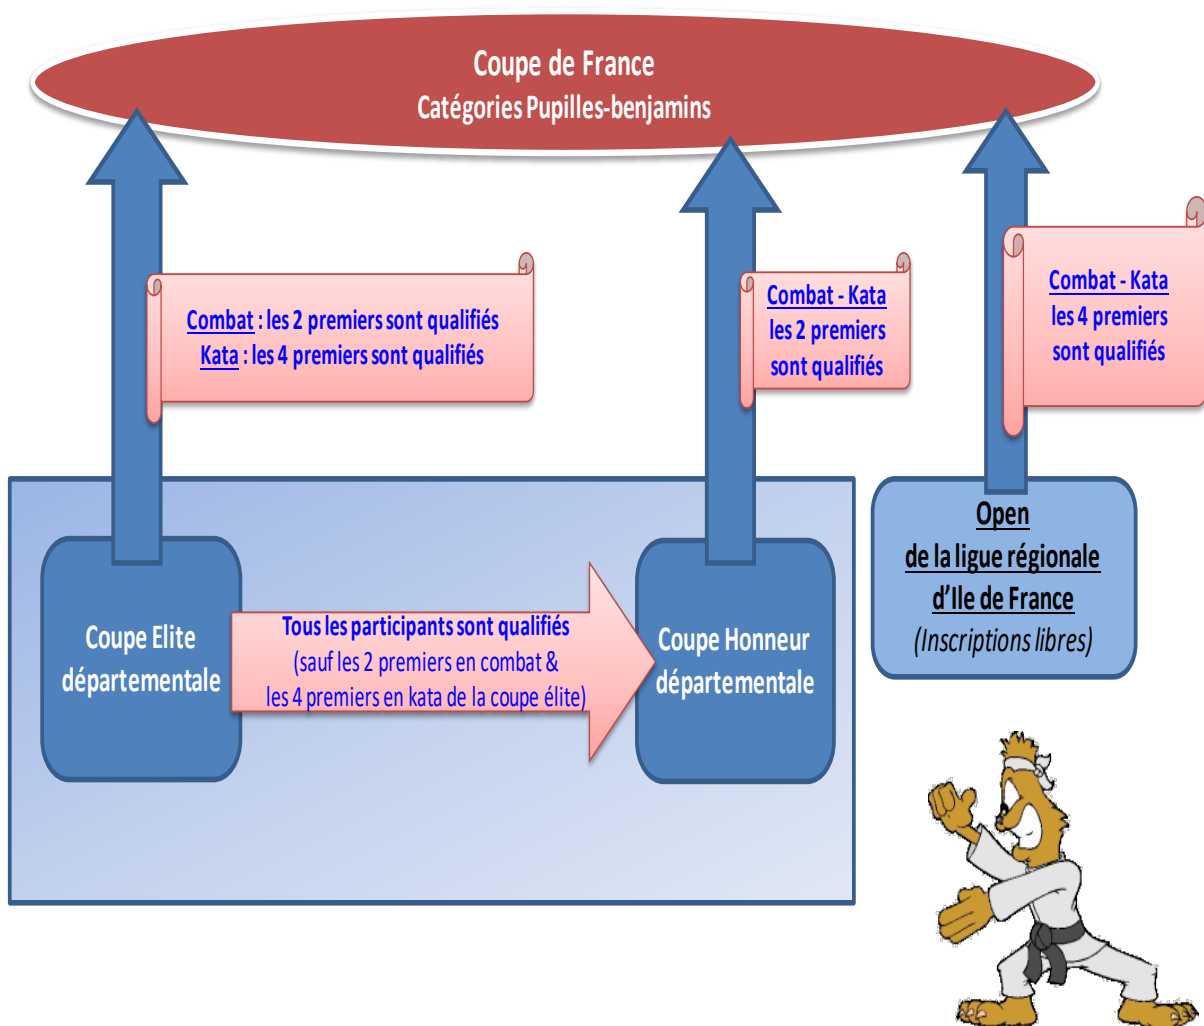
Coupe de France
Catégories Pupilles-benjamins

Combat : les 2 premiers sont qualifiés
Kata : les 4 premiers sont qualifiés

Combat - Kata
les 2 premiers
sont qualifiés

Combat - Kata
les 4 premiers
sont qualifiés

Coupe Elite départementale

Tous les participants sont qualifiés
(sauf les 2 premiers en combat & les 4 premiers en kata de la coupe élite)

Coupe Honneur départementale

Open
de la ligue régionale
d'Ile de France
(Inscriptions libres)